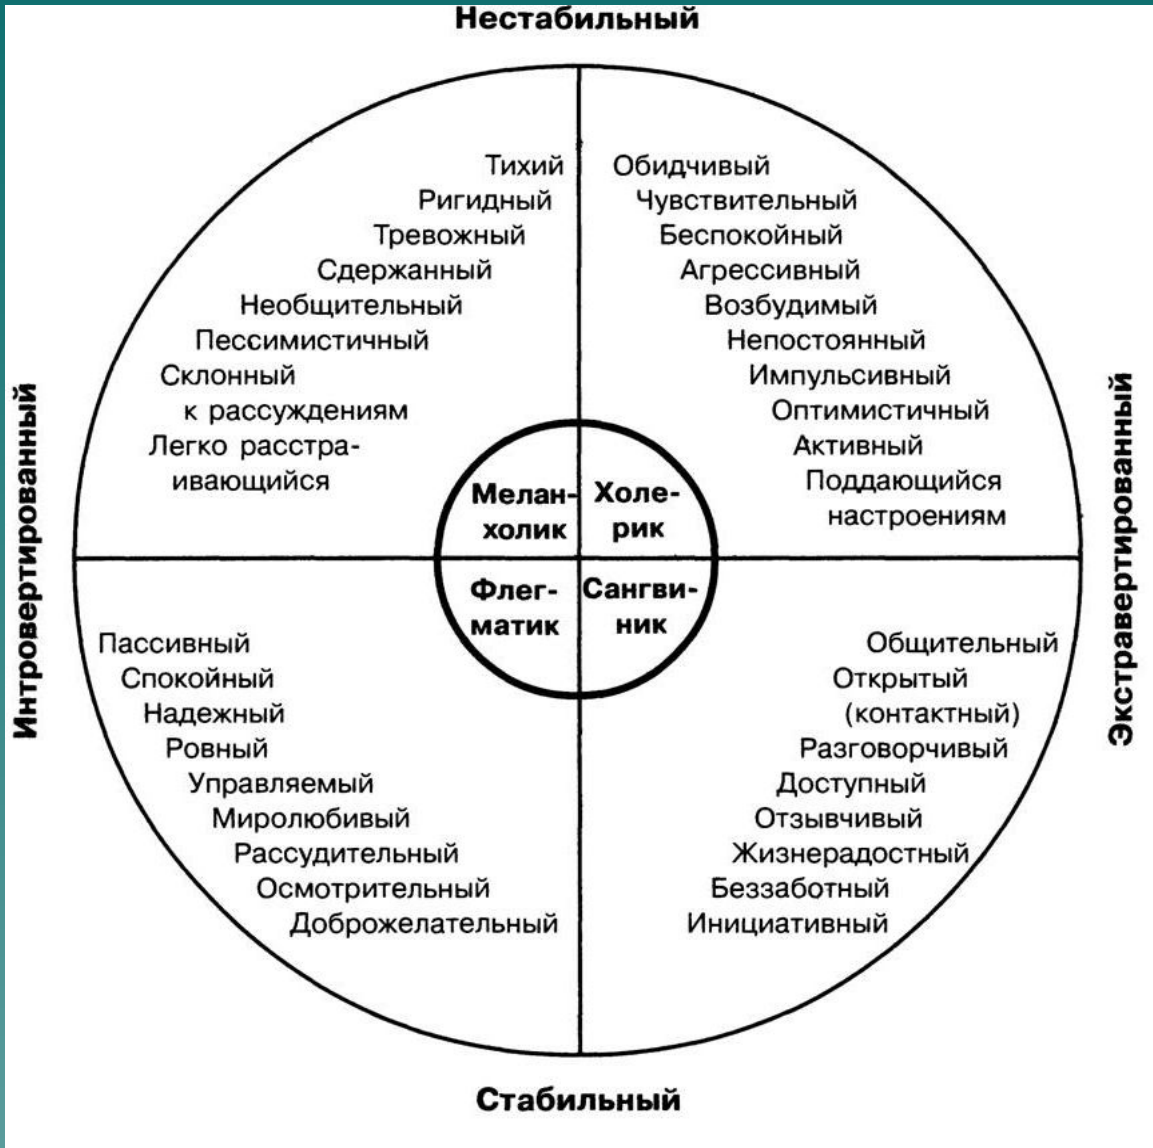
Нестабильный

Интровертированный

Экстравертированный

Тихий
Ригидный
Тревожный
Сдержанный
Необщительный
Пессимистичный
Склонный к рассуждениям
Легко расстраивающийся

Обидчивый
Чувствительный
Беспокойный
Агрессивный
Возбудимый
Непостоянный
Импульсивный
Оптимистичный
Активный
Поддающийся настроениям

Меланхолик
Холерик
Флегматик
Сангвиник

Пассивный
Спокойный
Надежный
Ровный
Управляемый
Миролюбивый
Рассудительный
Осмотрительный
Доброжелательный

Общительный
Открытый (контактный)
Разговорчивый
Доступный
Отзывчивый
Жизнерадостный
Беззаботный
Инициативный

Стабильный